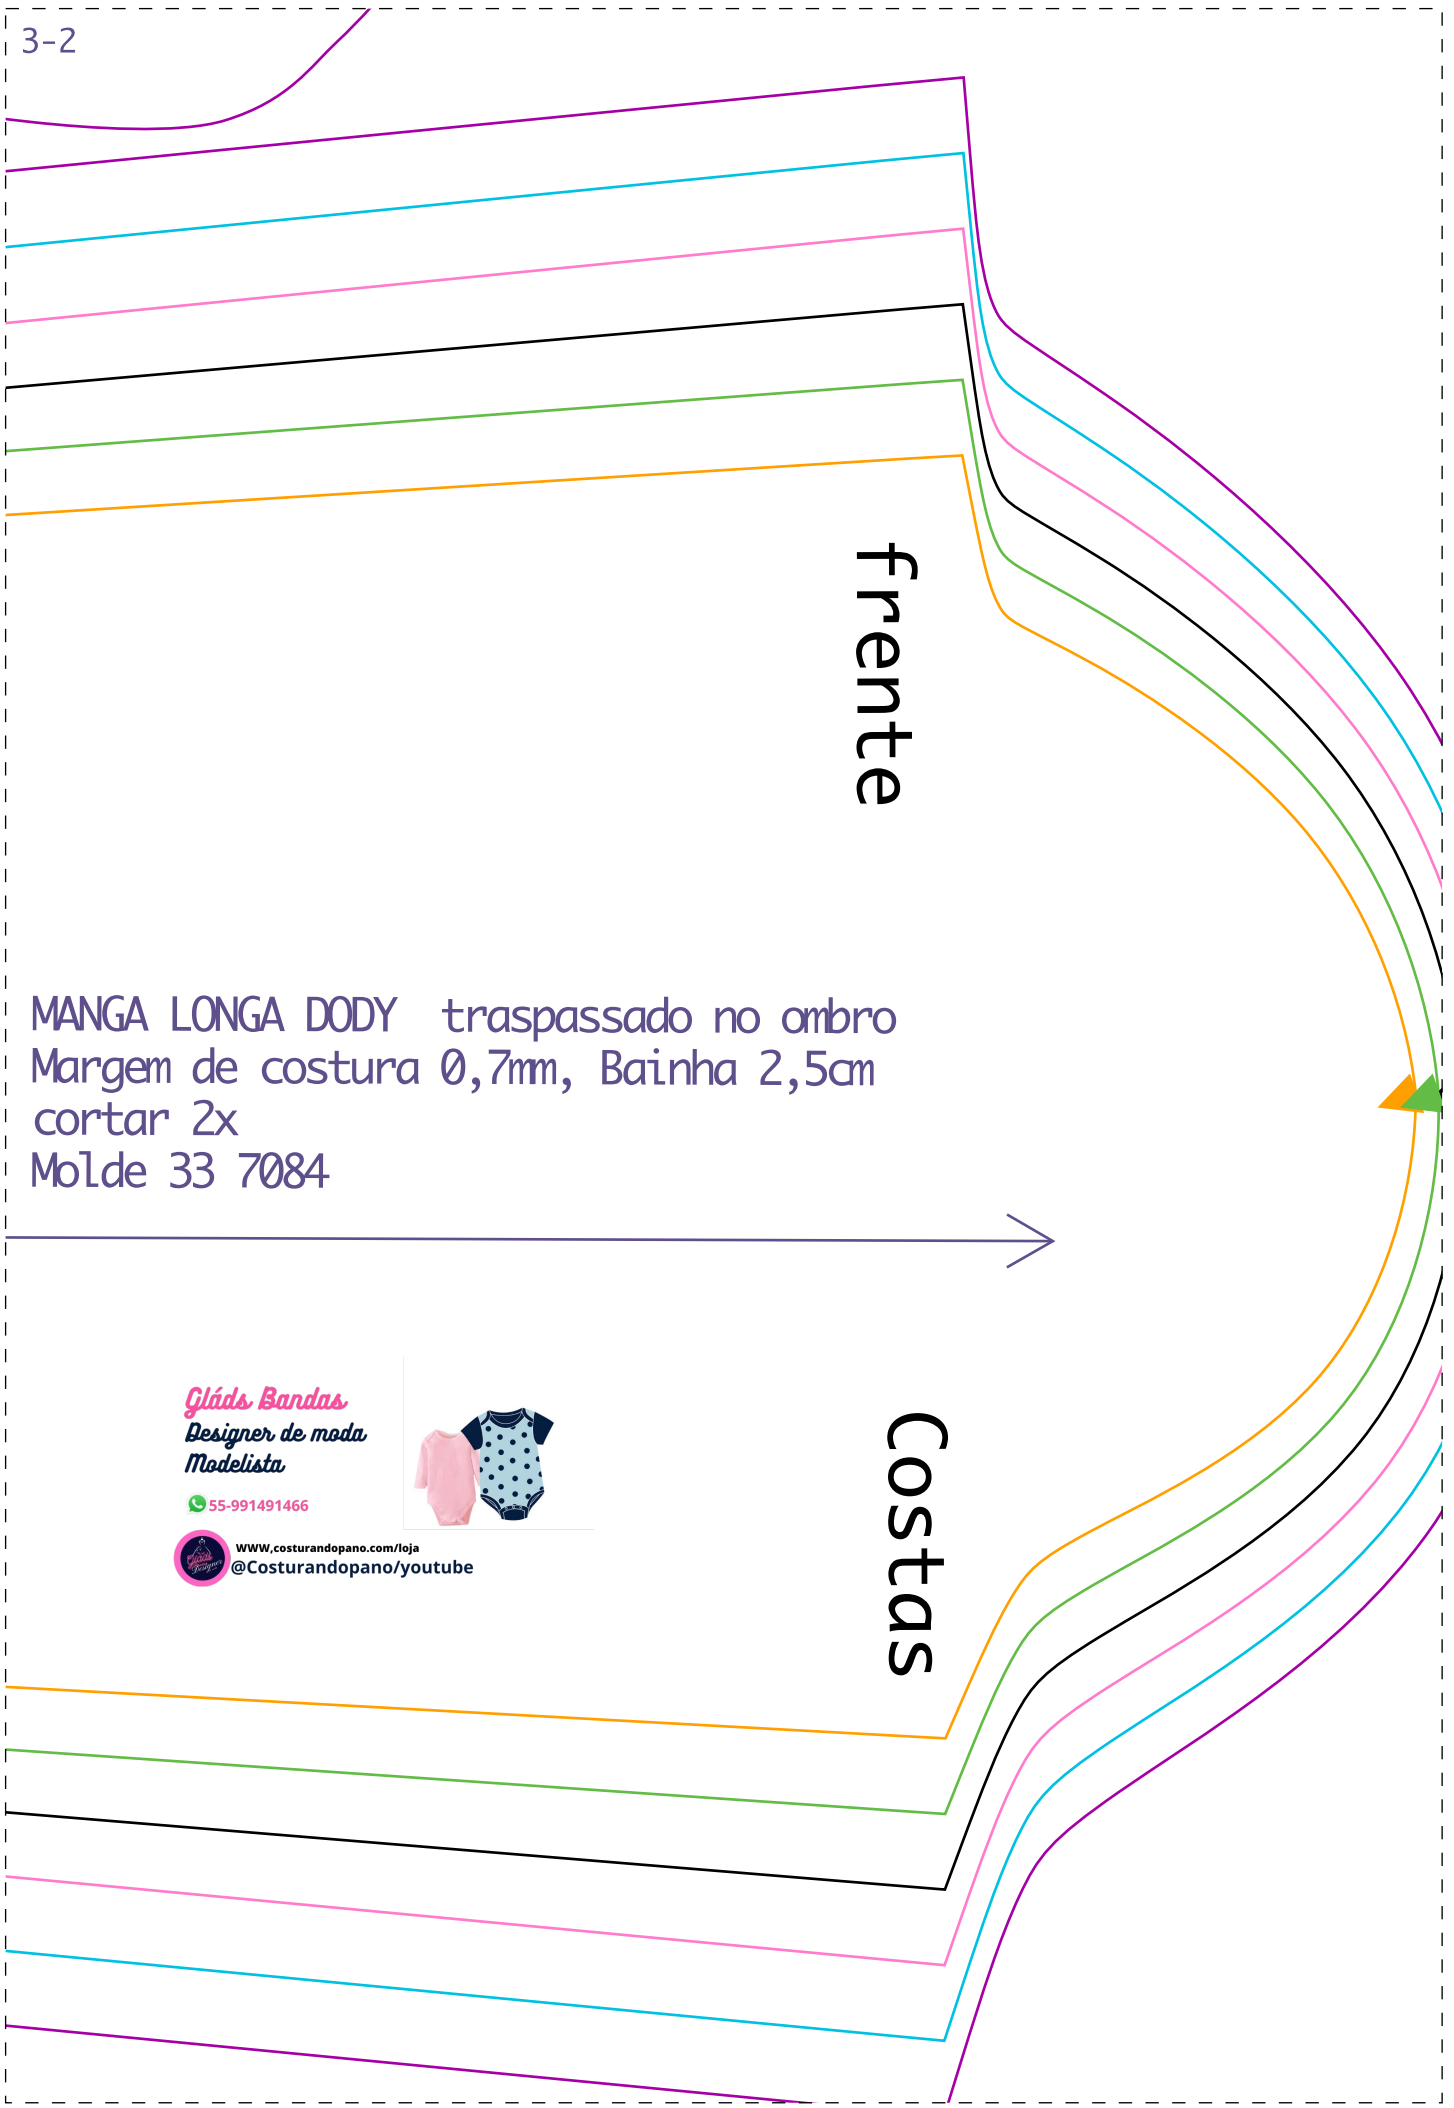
3-2

frente

MANGA LONGA DODY  traspassado no ombro
Margem de costura 0,7mm, Bainha 2,5cm
cortar 2x
Molde 33 7084

Gláds Bandas
Designer de moda
Modelista
55-991491466
WWW,costurandopano.com/loja
@Costurandopano/youtube

Costas